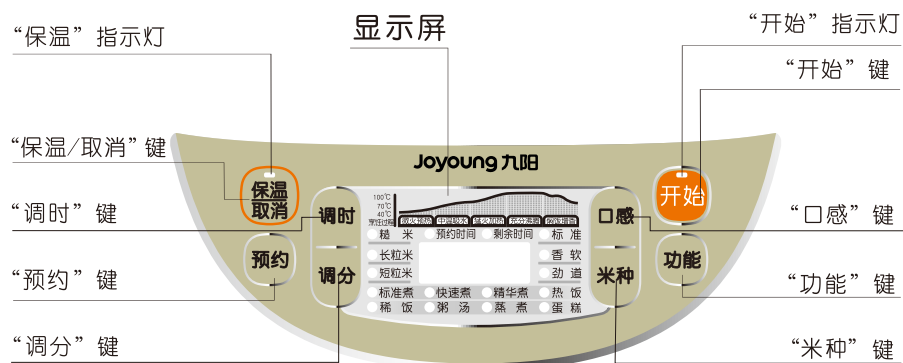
“保温”指示灯

显示屏

“开始”指示灯

“开始”键

“保温/取消”键

“调时”键

“预约”键

“调分”键

“口感”键

“功能”键

“米种”键

Joyoung 九阳

保温
取消

调时

预约

调分

100℃
70℃
40℃
常温

浸泡 预约 中温 加热 沸腾 维持 焖饭

糙米
预约时间
剩余时间
标准
长粒米
短粒米
香软
劲道
标准煮
快速煮
精华煮
热饭
稀饭
粥汤
蒸煮
蛋糕

口感

米种

开始

功能